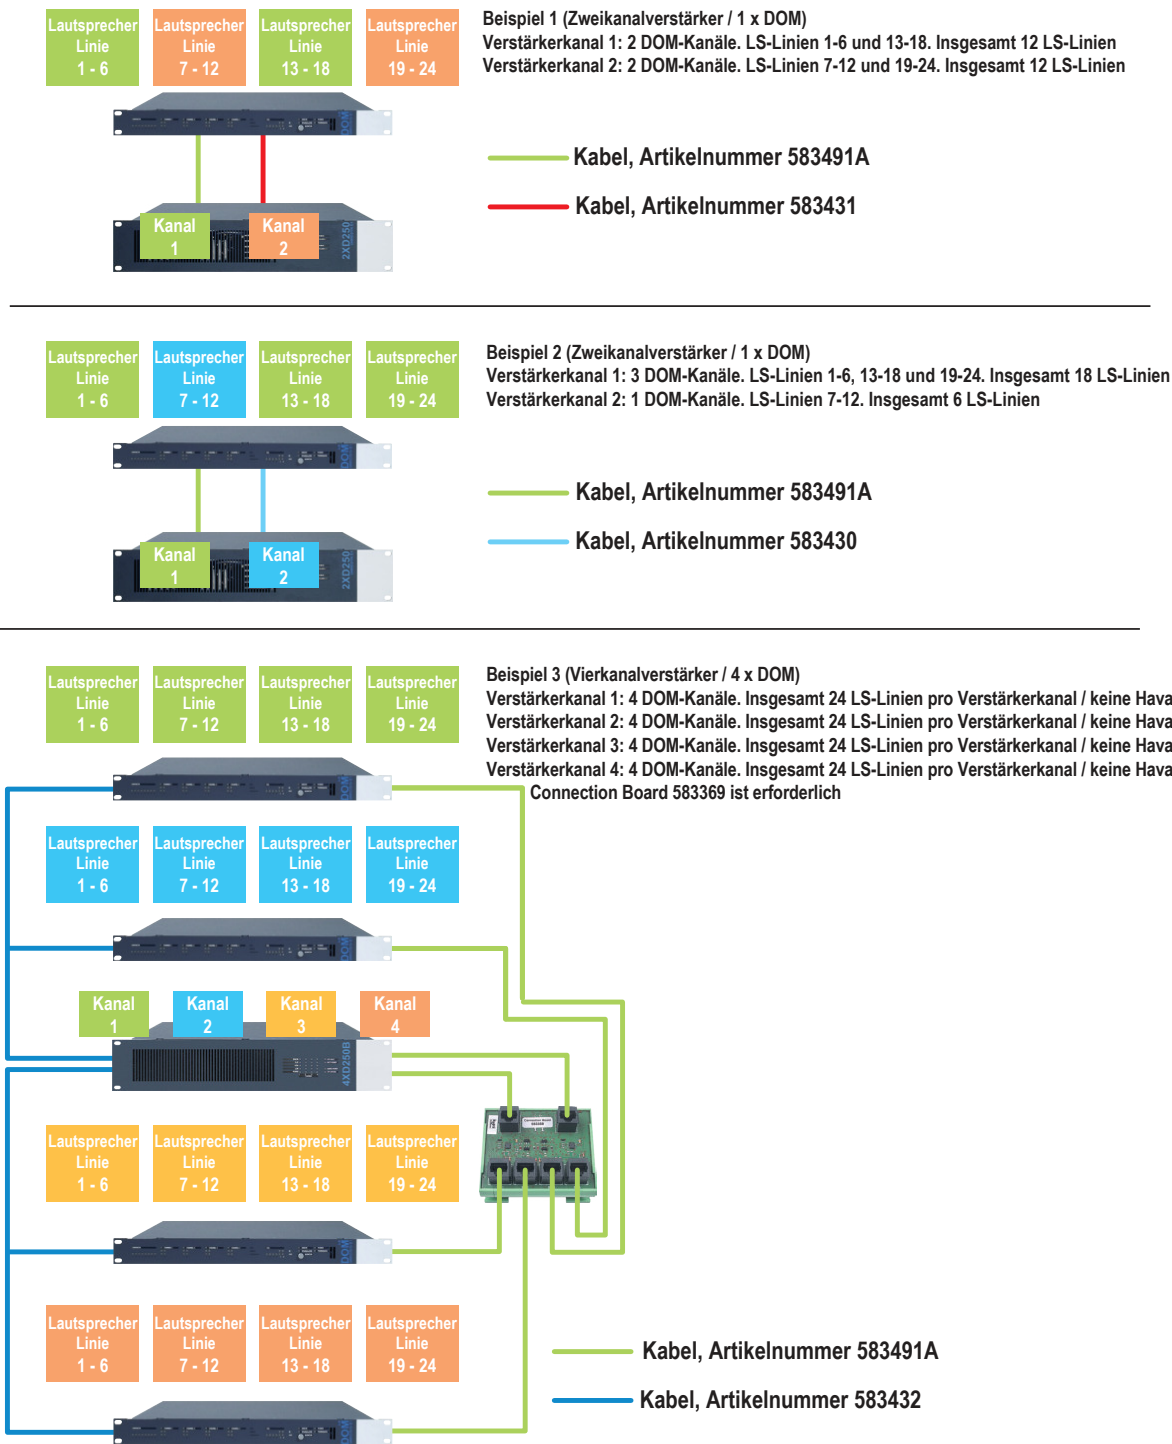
Lautsprecher Linie 1 - 6

Lautsprecher Linie 7 - 12

Lautsprecher Linie 13 - 18

Lautsprecher Linie 19 - 24

Beispiel 1 (Zweikanalverstärker / 1 x DOM)
Verstärkerkanal 1: 2 DOM-Kanäle. LS-Linien 1-6 und 13-18. Insgesamt 12 LS-Linien
Verstärkerkanal 2: 2 DOM-Kanäle. LS-Linien 7-12 und 19-24. Insgesamt 12 LS-Linien

DOM

Kabel, Artikelnummer 583491A

Kabel, Artikelnummer 583431

Kanal 1

Kanal 2

2XD250

Lautsprecher Linie 1 - 6

Lautsprecher Linie 7 - 12

Lautsprecher Linie 13 - 18

Lautsprecher Linie 19 - 24

Beispiel 2 (Zweikanalverstärker / 1 x DOM)
Verstärkerkanal 1: 3 DOM-Kanäle. LS-Linien 1-6, 13-18 und 19-24. Insgesamt 18 LS-Linien
Verstärkerkanal 2: 1 DOM-Kanäle. LS-Linien 7-12. Insgesamt 6 LS-Linien

DOM

Kabel, Artikelnummer 583491A

Kabel, Artikelnummer 583430

Kanal 1

Kanal 2

2XD250

Lautsprecher Linie 1 - 6

Lautsprecher Linie 7 - 12

Lautsprecher Linie 13 - 18

Lautsprecher Linie 19 - 24

Beispiel 3 (Vierkanalverstärker / 4 x DOM)
Verstärkerkanal 1: 4 DOM-Kanäle. Insgesamt 24 LS-Linien pro Verstärkerkanal / keine Hava
Verstärkerkanal 2: 4 DOM-Kanäle. Insgesamt 24 LS-Linien pro Verstärkerkanal / keine Hava
Verstärkerkanal 3: 4 DOM-Kanäle. Insgesamt 24 LS-Linien pro Verstärkerkanal / keine Hava
Verstärkerkanal 4: 4 DOM-Kanäle. Insgesamt 24 LS-Linien pro Verstärkerkanal / keine Hava
Connection Board 583369 ist erforderlich

DOM

Lautsprecher Linie 1 - 6

Lautsprecher Linie 7 - 12

Lautsprecher Linie 13 - 18

Lautsprecher Linie 19 - 24

DOM

Kanal 1

Kanal 2

Kanal 3

Kanal 4

4XD250B

Lautsprecher Linie 1 - 6

Lautsprecher Linie 7 - 12

Lautsprecher Linie 13 - 18

Lautsprecher Linie 19 - 24

DOM

Lautsprecher Linie 1 - 6

Lautsprecher Linie 7 - 12

Lautsprecher Linie 13 - 18

Lautsprecher Linie 19 - 24

Kabel, Artikelnummer 583491A

Kabel, Artikelnummer 583432

DOM